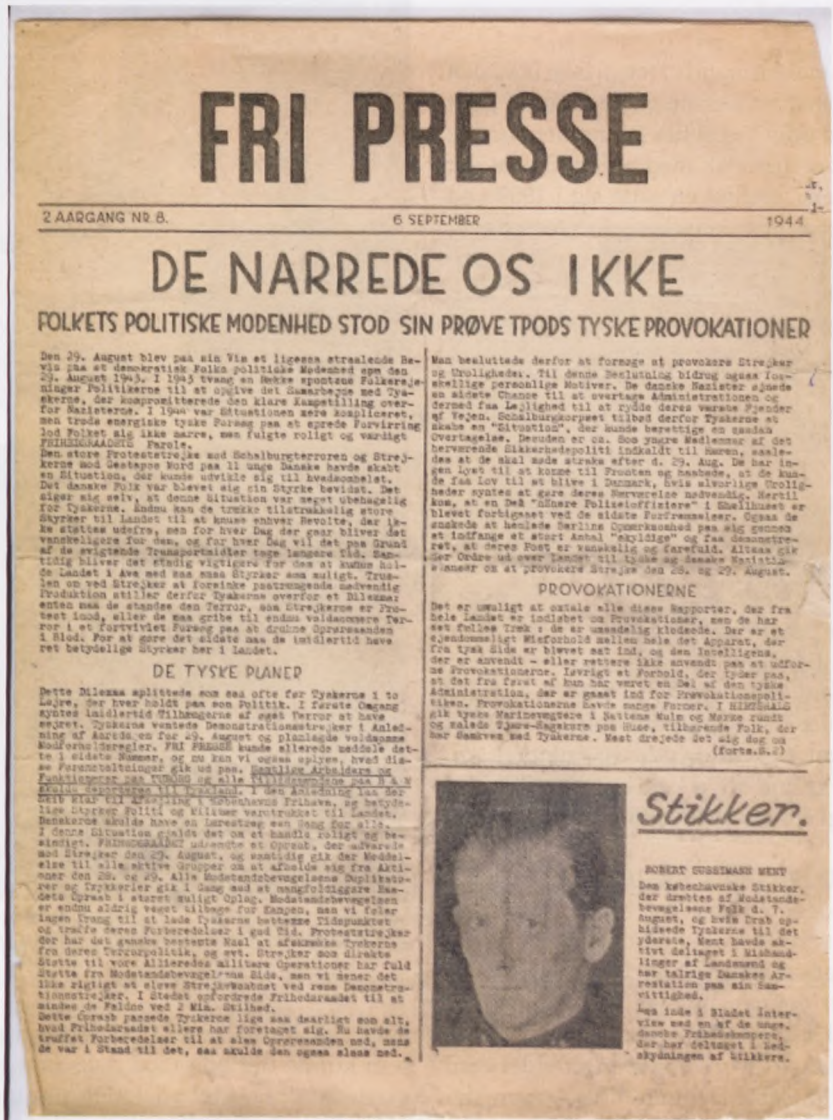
FRI PRESSE

2 AARGANG NR 8. 6 SEPTEMBER 1944

DE NARREDE OS IKKE

FOLKETS POLITISKE MODENHED STOD SIN PRØVE TPODS TYSKE PROVOKATIONER

Den 29. August blev paa sin Vis et ligesaa straalende Bevis paa et demokratisk Folks politiske Modenhed som den 29. August 1943. I 1943 tvang en Række spontane Folkerejsninger Politikerne til at opgive det Samarbejde med Tyskerne, der kompromitterede den klare Kampstilling overfor Nazisterne. I 1944 var Situationen mere kompliceret, men trods energiske tyske Forsøg paa at sprede Forvirring gik Folket ikke narre, men fulgte roligt og værdigt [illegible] Parole.

Den store Protestrejse mod Schalburgterroren og Strejkerne mod Gestapos Mord paa 11 unge Danske havde skabt en Situation, der kunde udvikle sig til hvedsomhelst. Det danske Folk var blevet sig sin Styrke bevidst. Det siger sig selv, at denne Situation var meget ubehagelig for Tyskerne. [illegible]

DE TYSKE PLANER

Dette Dilemma splittede som saa ofte før Tyskerne i to Lejre, der hver holdt paa sin Politik. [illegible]

Man besluttede derfor at forsøge at provokere Strejker og Urolighed. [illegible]

PROVOKATIONERNE

Det er umuligt at omtale alle disse Rapporter, der fra hele Landet er indløbet om Provokationer, men de har det fælles Træk: de er uændelig klodede. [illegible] (forts.S.2)

Stikker.

ROBERT SUSSMANN NENT

Den københavnske Stikker, der drøttes af Modstandsbevægelsens Folk d. 7. August, og hvis Drab opbidsede Tyskerne til det yderste, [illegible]

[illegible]